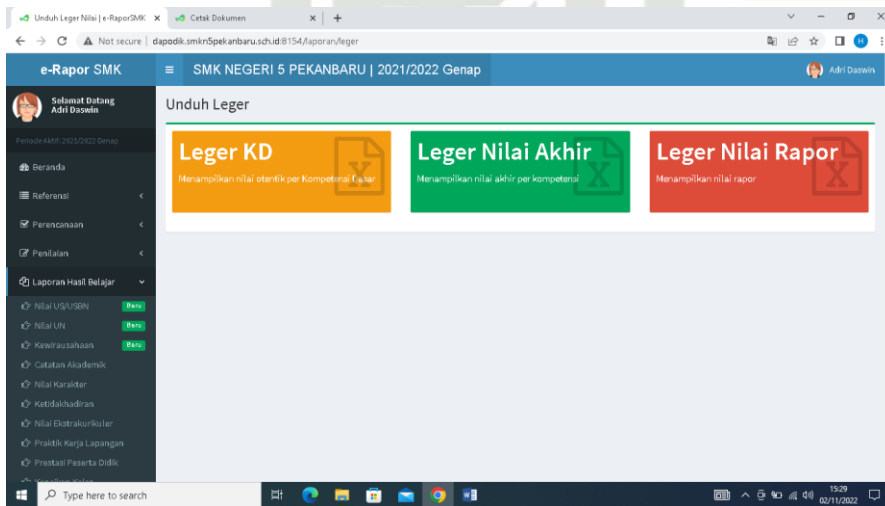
Unduh Leger Nilai | e-RaporSMK ×
Cetak Dokumen ×
+

Not secure | dapodik.smkn5pekanbaru.sch.id:8154/laporan/leger

e-Rapor SMK
≡ SMK NEGERI 5 PEKANBARU | 2021/2022 Genap
Adri Daswin

Selamat Datang
Adri Daswin

Periode Aktif: 2021/2022 Genap

Beranda
Referensi
Perencanaan
Penilaian
Laporan Hasil Belajar
Nilai US/USBN Baru
Nilai UN Baru
Kewirausahaan Baru
Catatan Akademik
Nilai Karakter
Ketidakhadiran
Nilai Ekstrakurikuler
Praktik Kerja Lapangan
Prestasi Peserta Didik
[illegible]

Unduh Leger

Leger KD
Menampilkan nilai otentik per Kompetensi Dasar

Leger Nilai Akhir
Menampilkan nilai akhir per kompetensi

Leger Nilai Rapor
Menampilkan nilai rapor

Type here to search
15:29
02/11/2022